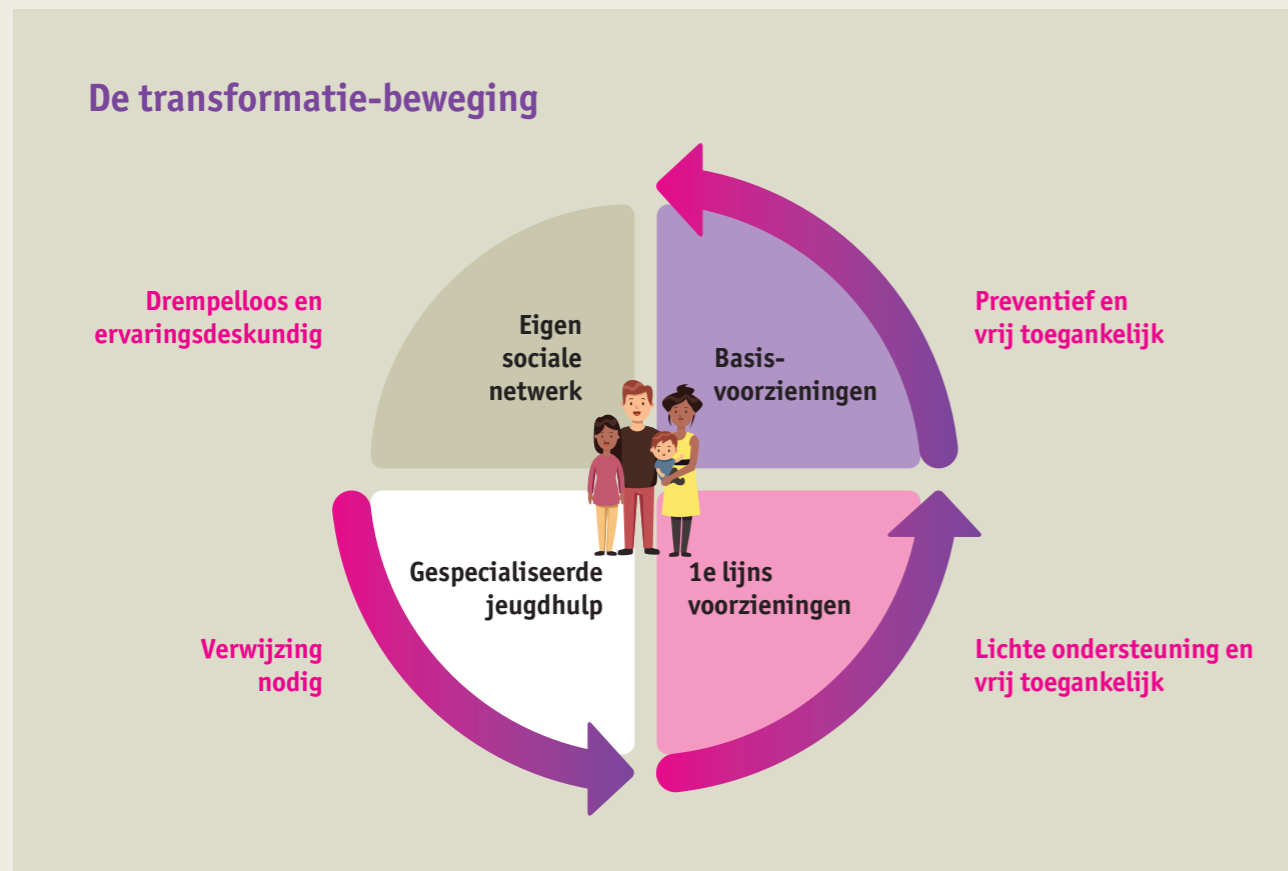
De transformatie-beweging

Drempelloos en ervaringsdeskundig

Eigen sociale netwerk

Basis-voorzieningen

Preventief en vrij toegankelijk

Gespecialiseerde jeugdhulp

1e lijns voorzieningen

Verwijzing nodig

Lichte ondersteuning en vrij toegankelijk